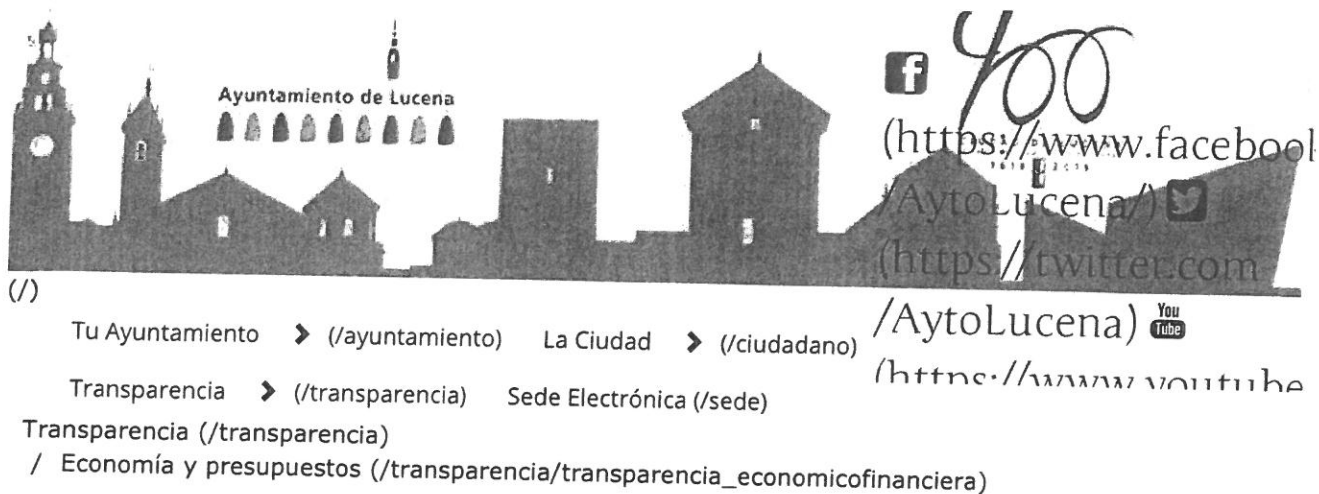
Ayuntamiento de Lucena

400

(https://www.faceboo
/AytoLucena/)
(https://twitter.com
/AytoLucena)
You Tube
(https://www.youtube

(/)

Tu Ayuntamiento (/ayuntamiento) La Ciudad (/ciudadano)

Transparencia (/transparencia) Sede Electrónica (/sede)

Transparencia (/transparencia)
/ Economía y presupuestos (/transparencia/transparencia_economicofinanciera)